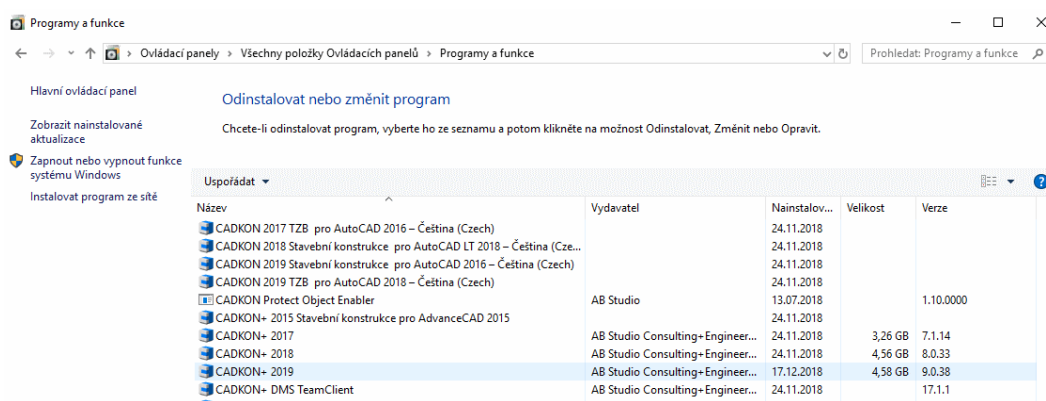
Programy a funkce

Ovládací panely > Všechny položky Ovládacích panelů > Programy a funkce

Prohledat: Programy a funkce

Hlavní ovládací panel

Zobrazit nainstalované aktualizace

Zapnout nebo vypnout funkce systému Windows

Instalovat program ze sítě

Odinstalovat nebo změnit program

Chcete-li odinstalovat program, vyberte ho ze seznamu a potom klikněte na možnost Odinstalovat, Změnit nebo Opravit.

Uspořádat ▾

| Název | Vydavatel | Nainstalov... | Velikost | Verze |
|---|---|---|---|---|
| CADKON 2017 TZB pro AutoCAD 2016 – Čeština (Czech) | | 24.11.2018 | | |
| CADKON 2018 Stavební konstrukce pro AutoCAD LT 2018 – Čeština (Cze... | | 24.11.2018 | | |
| CADKON 2019 Stavební konstrukce pro AutoCAD 2016 – Čeština (Czech) | | 24.11.2018 | | |
| CADKON 2019 TZB pro AutoCAD 2018 – Čeština (Czech) | | 24.11.2018 | | |
| CADKON Protect Object Enabler | AB Studio | 13.07.2018 | | 1.10.0000 |
| CADKON+ 2015 Stavební konstrukce pro AdvanceCAD 2015 | | 24.11.2018 | | |
| CADKON+ 2017 | AB Studio Consulting+Engineer... | 24.11.2018 | 3,26 GB | 7.1.14 |
| CADKON+ 2018 | AB Studio Consulting+Engineer... | 24.11.2018 | 4,56 GB | 8.0.33 |
| CADKON+ 2019 | AB Studio Consulting+Engineer... | 17.12.2018 | 4,58 GB | 9.0.38 |
| CADKON+ DMS TeamClient | AB Studio Consulting+Engineer... | 24.11.2018 | | 17.1.1 |